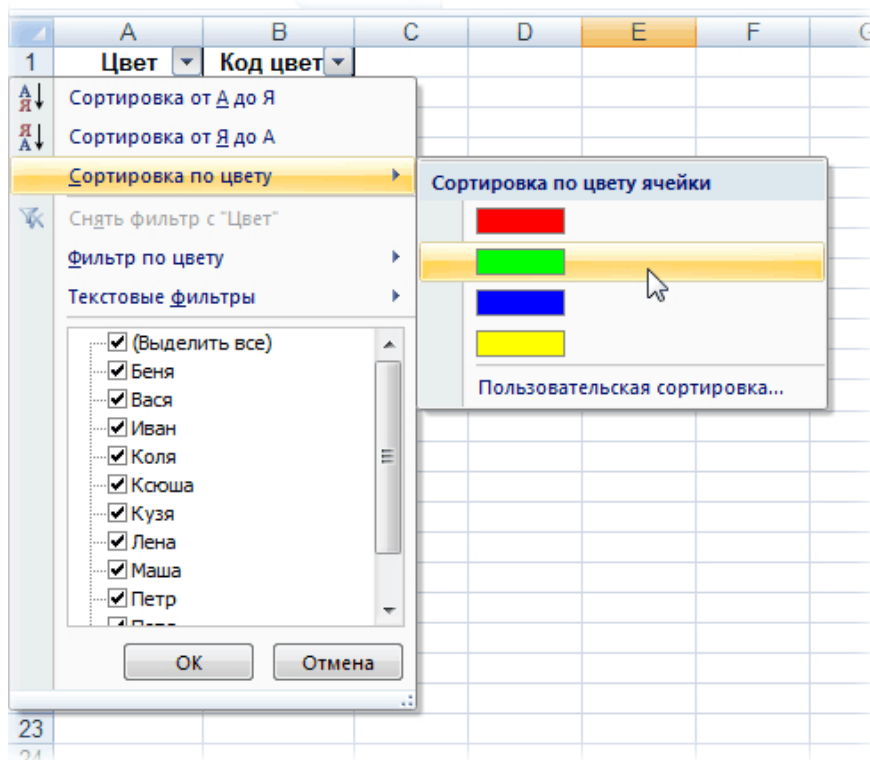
| | A | B | C | D | E | F | G |
|---|---|---|---|---|---|---|---|
| 1 | Цвет | Код цвет | | | | | |

Сортировка от А до Я
Сортировка от Я до А
Сортировка по цвету
Снять фильтр с "Цвет"
Фильтр по цвету
Текстовые фильтры

(Выделить все)
Беня
Вася
Иван
Коля
Ксюша
Кузя
Лена
Маша
Петр
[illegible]

ОК
Отмена

Сортировка по цвету ячейки
Пользовательская сортировка...

23
24